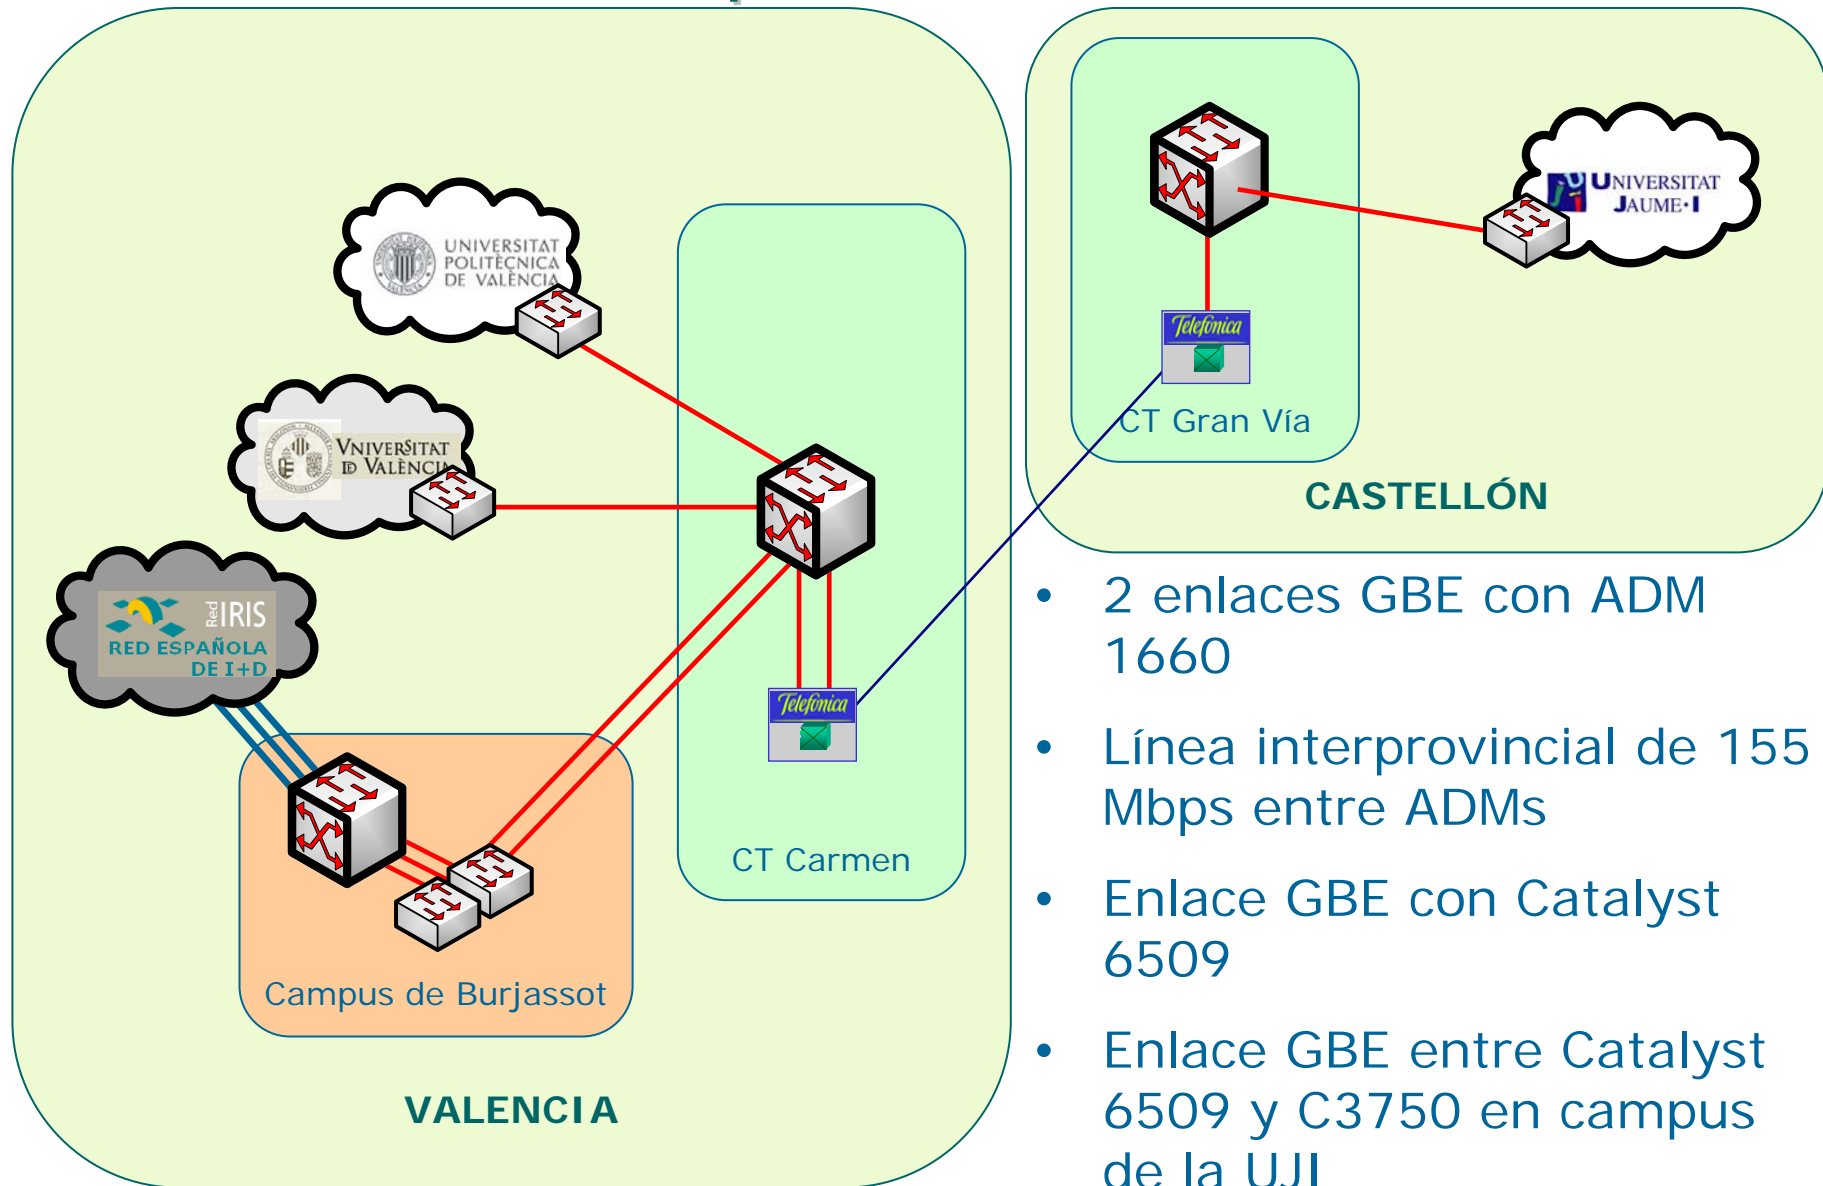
UNIVERSITAT POLITÈCNICA DE VALÈNCIA

VNIVERSITAT ID VALÈNCIA

Red IRIS RED ESPAÑOLA DE I+D

Telefónica

Telefónica

CT Carmen

Campus de Burjassot

VALENCIA

UNIVERSITAT JAUME·I

CT Gran Vía

CASTELLÓN

• 2 enlaces GBE con ADM 1660

• Línea interprovincial de 155 Mbps entre ADMs

• Enlace GBE con Catalyst 6509

• Enlace GBE entre Catalyst 6509 y C3750 en campus de la UJI